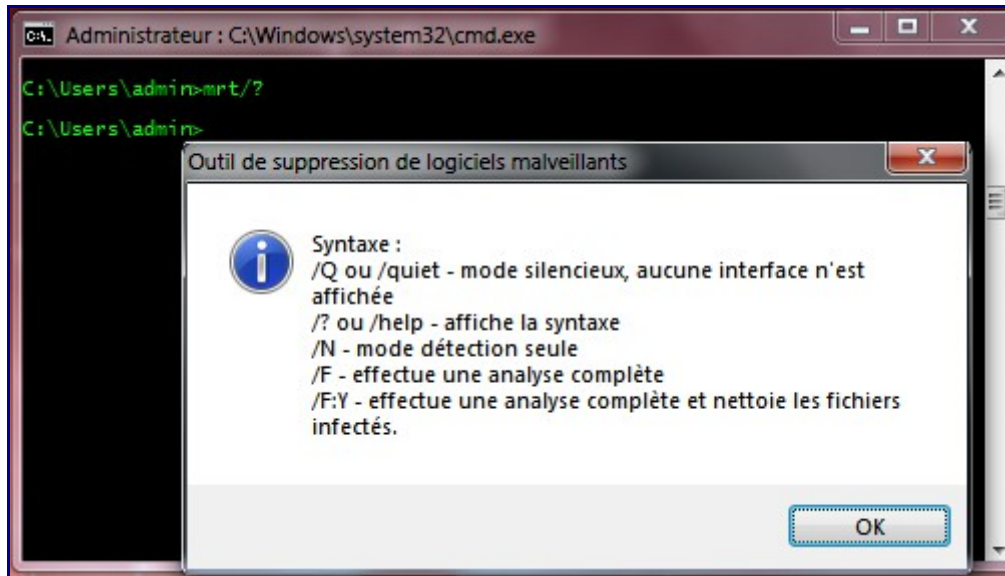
Administrateur : C:\Windows\system32\cmd.exe

C:\Users\admin>mrt/?

C:\Users\admin>

Outil de suppression de logiciels malveillants

Syntaxe :
/Q ou /quiet - mode silencieux, aucune interface n'est affichée
/? ou /help - affiche la syntaxe
/N - mode détection seule
/F - effectue une analyse complète
/F:Y - effectue une analyse complète et nettoie les fichiers infectés.

OK